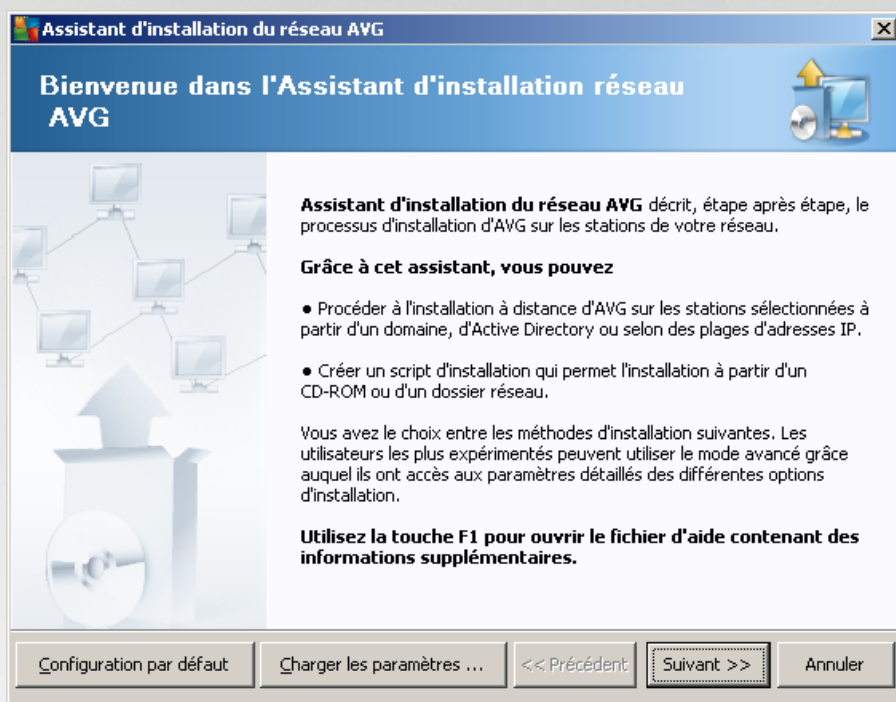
Assistant d'installation du réseau AVG

Bienvenue dans l'Assistant d'installation réseau AVG

Assistant d'installation du réseau AVG décrit, étape après étape, le processus d'installation d'AVG sur les stations de votre réseau.

Grâce à cet assistant, vous pouvez

● Procéder à l'installation à distance d'AVG sur les stations sélectionnées à partir d'un domaine, d'Active Directory ou selon des plages d'adresses IP.

● Créer un script d'installation qui permet l'installation à partir d'un CD-ROM ou d'un dossier réseau.

Vous avez le choix entre les méthodes d'installation suivantes. Les utilisateurs les plus expérimentés peuvent utiliser le mode avancé grâce auquel ils ont accès aux paramètres détaillés des différentes options d'installation.

Utilisez la touche F1 pour ouvrir le fichier d'aide contenant des informations supplémentaires.

Configuration par défaut | Charger les paramètres ... | << Précédent | Suivant >> | Annuler